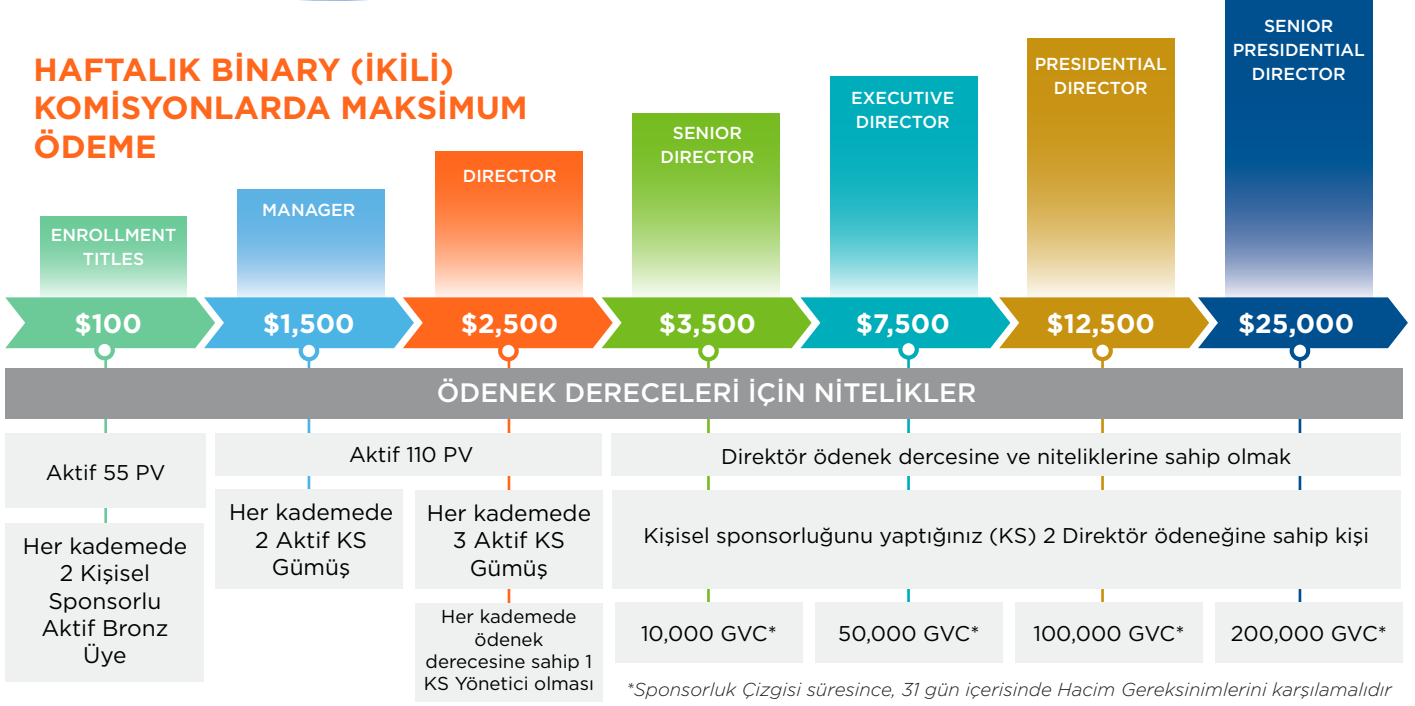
HAFTALIK BİNARY (İKİLİ) KOMİSYONLARDA MAKSİMUM ÖDEME

ENROLLMENT TITLES

MANAGER

DIRECTOR

SENIOR DIRECTOR

EXECUTIVE DIRECTOR

PRESIDENTIAL DIRECTOR

SENIOR PRESIDENTIAL DIRECTOR

$100

$1,500

$2,500

$3,500

$7,500

$12,500

$25,000

ÖDENEK DERECELERİ İÇİN NİTELİKLER

Aktif 55 PV

Aktif 110 PV

Direktör ödenek dercesine ve niteliklerine sahip olmak

Her kademede 2 Kişisel Sponsorlu Aktif Bronz Üye

Her kademede 2 Aktif KS Gümüş

Her kademede 3 Aktif KS Gümüş

Kişisel sponsorluğunu yaptığınız (KS) 2 Direktör ödeneğine sahip kişi

Her kademede ödenek derecesine sahip 1 KS Yönetici olması

10,000 GVC*

50,000 GVC*

100,000 GVC*

200,000 GVC*

*Sponsorluk Çizgisi süresince, 31 gün içerisinde Hacim Gereksinimlerini karşılamalıdır